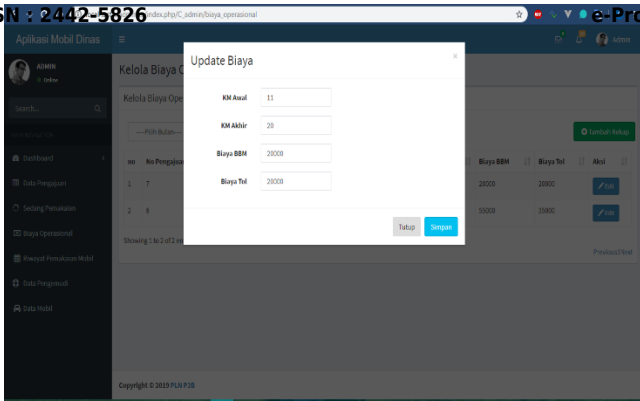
SN : 2442-5826 index.php/C_admin/biaya_operasional e-Pro

Aplikasi Mobil Dinas

ADMIN
Online

Search...

Dashboard
Data Pengajuan
Sedang Pemakaian
Biaya Operasional
Riwayat Pemakaian Mobil
Data Pengemudi
Data Mobil

Kelola Biaya C

Kelola Biaya Ope

---Pilih Bulan---

Tambah Rekap

| no | No Pengajua | Biaya BBM | Biaya Tol | Aksi |
|---|---|---|---|---|
| 1 | 7 | 20000 | 20000 | Edit |
| 2 | 8 | 55000 | 35000 | Edit |

Showing 1 to 2 of 2 en

Previous Next

Copyright © 2019 PLN P3B

Update Biaya

×

KM Asal 11

KM Akhir 20

Biaya BBM 20000

Biaya Tol 20000

Tutup Simpan

Admin